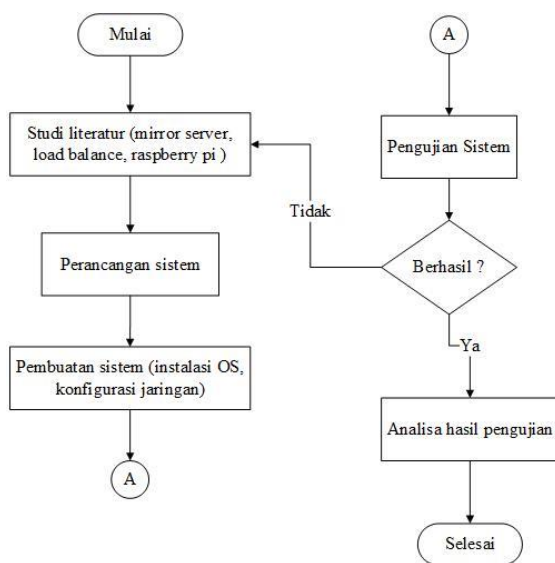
Mulai

Studi literatur (mirror server, load balance, raspberry pi )

Perancangan sistem

Pembuatan sistem (instalasi OS, konfigurasi jaringan)

A

A

Pengujian Sistem

Tidak

Berhasil ?

Ya

Analisa hasil pengujian

Selesai